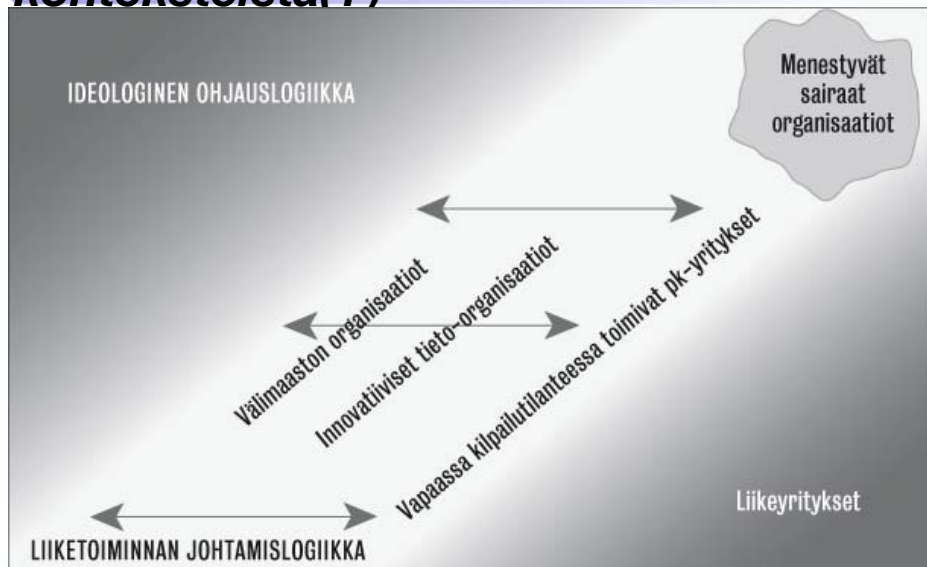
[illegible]

IDEOLOGINEN OHJAUSLOGIIKKA

Menestyvät sairaat organisaatiot

Välimaaston organisaatiot

Innovatiiviset tieto-organisaatiot

Vapaassa kilpailutilanteessa toimivat pk-yritykset

Liikeyritykset

LIIKETOIMINNAN JOHTAMISLOGIIKKA